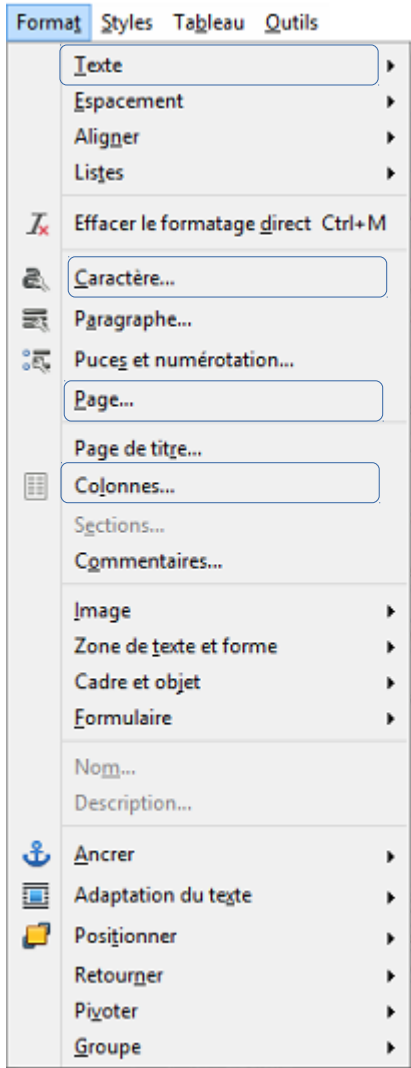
Format Styles Tableau Outils

Texte
Espacement
Aligner
Listes

Effacer le formatage direct Ctrl+M

Caractère...
Paragraphe...
Puces et numérotation...
Page...

Page de titre...
Colonnes...
Sections...
Commentaires...

Image
Zone de texte et forme
Cadre et objet
Formulaire

Nom...
Description...

Ancrer
Adaptation du texte
Positionner
Retourner
Pivoter
Groupe